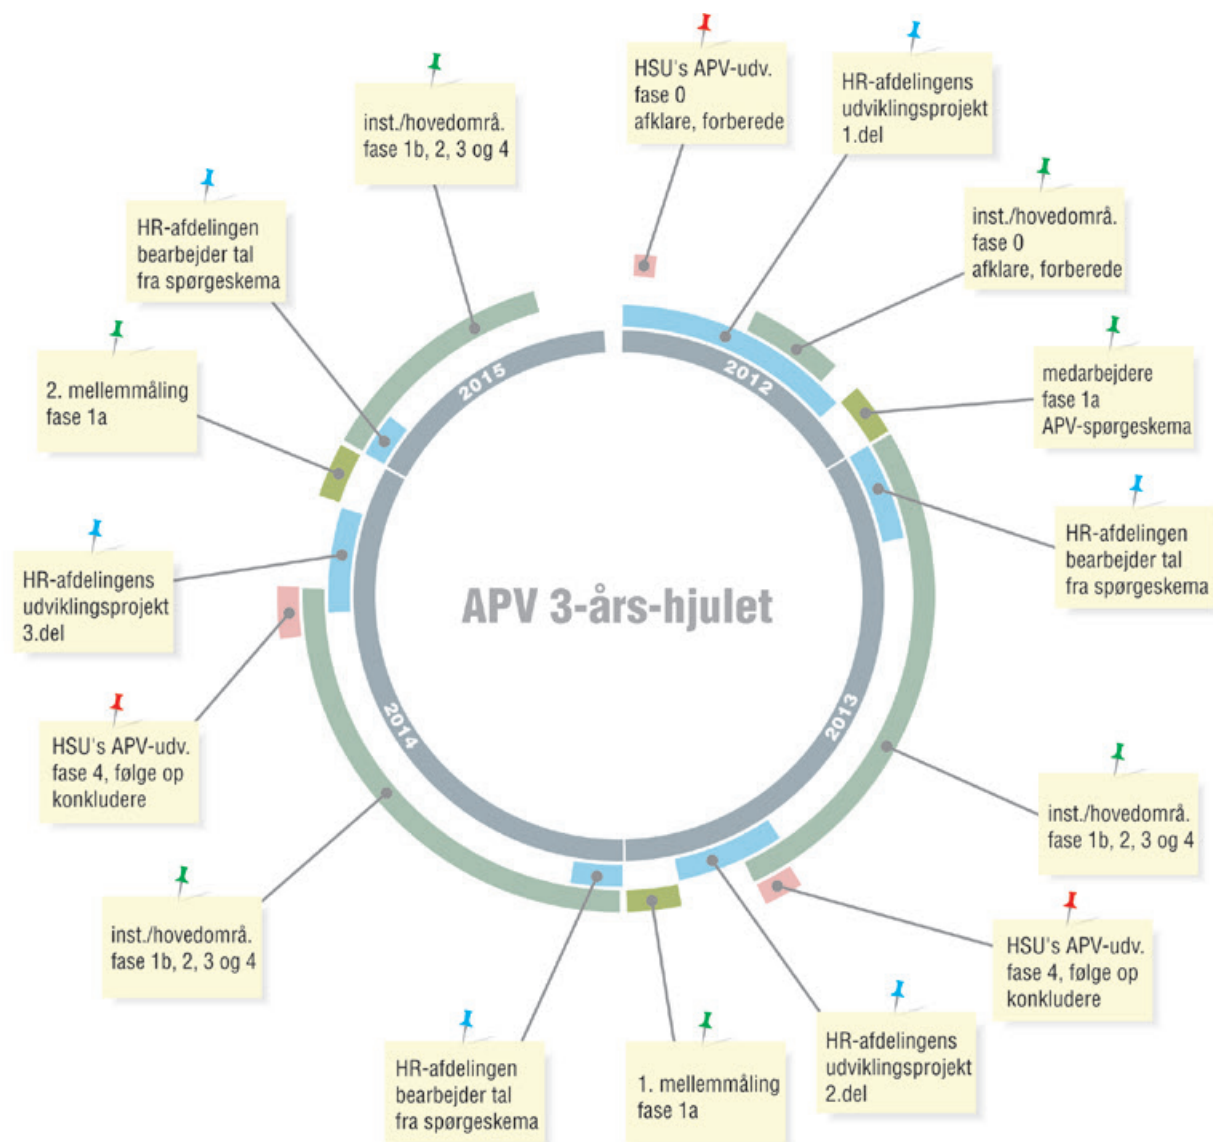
HSU's APV-udv.
fase 0
afklare, forberede

HR-afdelingens
udviklingsprojekt
1.del

inst./hovedområ.
fase 0
afklare, forberede

medarbejdere
fase 1a
APV-spørgeskema

HR-afdelingen
bearbejder tal
fra spørgeskema

inst./hovedområ.
fase 1b, 2, 3 og 4

HSU's APV-udv.
fase 4, følge op
konkludere

HR-afdelingens
udviklingsprojekt
2.del

1. mellemmåling
fase 1a

HR-afdelingen
bearbejder tal
fra spørgeskema

inst./hovedområ.
fase 1b, 2, 3 og 4

HSU's APV-udv.
fase 4, følge op
konkludere

HR-afdelingens
udviklingsprojekt
3.del

2. mellemmåling
fase 1a

HR-afdelingen
bearbejder tal
fra spørgeskema

inst./hovedområ.
fase 1b, 2, 3 og 4

2012

2013

2014

2015

APV 3-års-hjulet